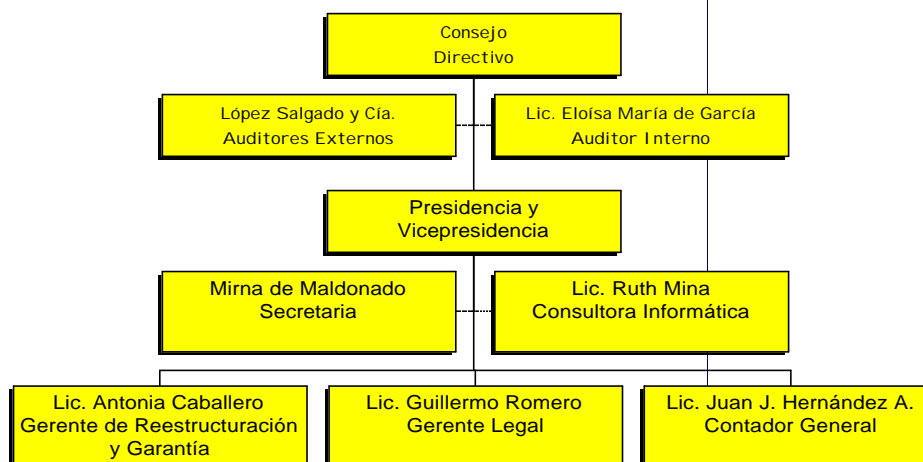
Consejo
Directivo

López Salgado y Cía.
Auditores Externos

Lic. Eloísa María de García
Auditor Interno

Presidencia y
Vicepresidencia

Mirna de Maldonado
Secretaria

Lic. Ruth Mina
Consultora Informática

Lic. Antonia Caballero
Gerente de Reestructuración
y Garantía

Lic. Guillermo Romero
Gerente Legal

Lic. Juan J. Hernández A.
Contador General